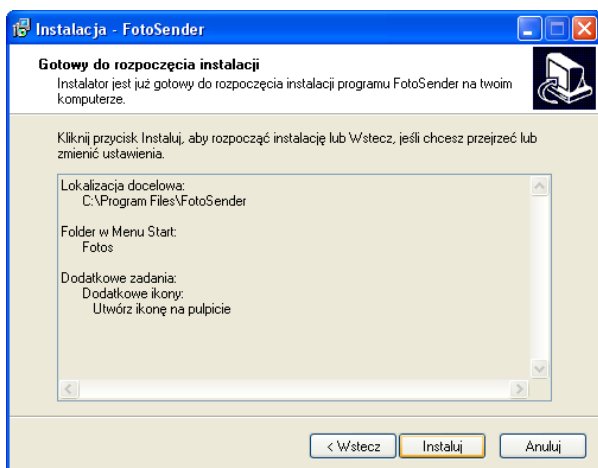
Instalacja - FotoSender

Gotowy do rozpoczęcia instalacji
Instalator jest już gotowy do rozpoczęcia instalacji programu FotoSender na twoim komputerze.

Kliknij przycisk Instaluj, aby rozpocząć instalację lub Wstecz, jeśli chcesz przejrzeć lub zmienić ustawienia.

Lokalizacja docelowa:
C:\Program Files\FotoSender

Folder w Menu Start:
Fotos

Dodatkowe zadania:
Dodatkowe ikony:
Utwórz ikonę na pulpicie

< Wstecz
Instaluj
Anuluj